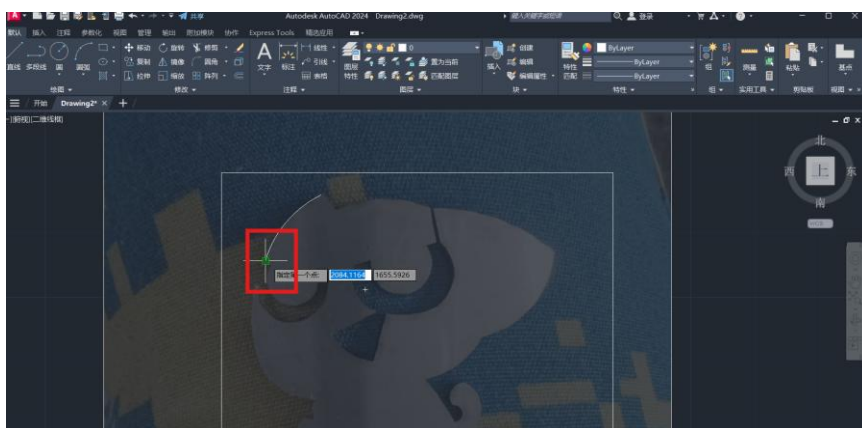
Autodesk AutoCAD 2024 Drawing2.dwg

默认 插入 注释 参数化 视图 管理 输出 附加模块 协作 Express Tools 精选应用

直线 多段线 圆 圆弧 移动 旋转 修剪 复制 镜像 圆角 拉伸 缩放 阵列 文字 标注 线性 引线 表格 图层 置为当前 匹配图层 插入 创建 编辑 编辑属性 特性 匹配 ByLayer ByLayer ByLayer 组 实用工具 剪贴板 视图 测量 粘贴 基点

绘图 修改 注释 图层 块 特性 组 实用工具 剪贴板 视图

开始 Drawing2* ×

-][俯视][二维线框]

北 西 上 东 南

指定第一个点: 2084.1164 1655.5926